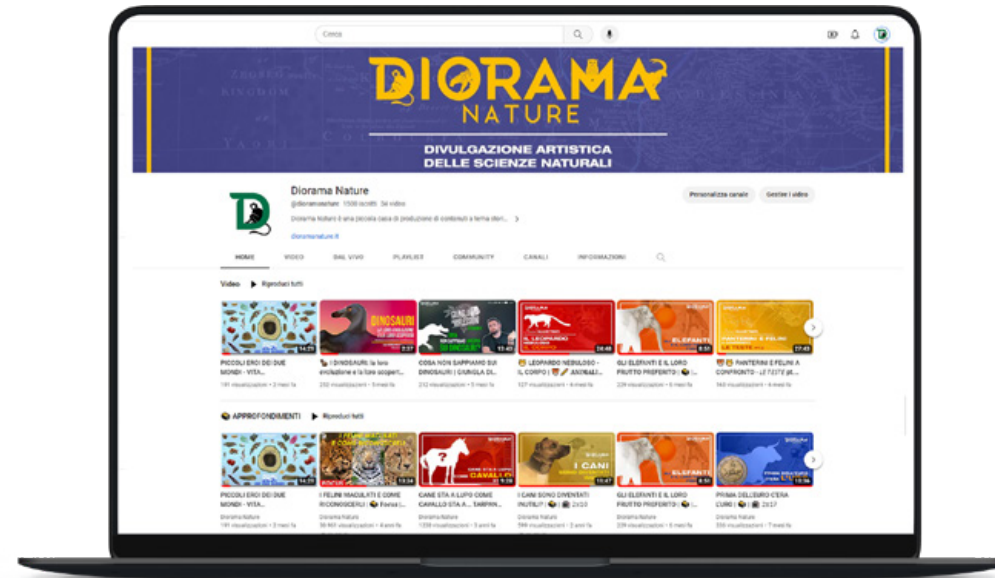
Cerca

DIORAMA
NATURE
DIVULGAZIONE ARTISTICA
DELLE SCIENZE NATURALI

Diorama Nature
@dioramanature · 1500 iscritti · 34 video
Diorama Nature è una piccola casa di produzione di contenuti a tema sfon...
dioramanature.it

Personalizza canale
Gestisci video

HOME VIDEO DAL VIVO PLAYLIST COMMUNITY CANALI INFORMAZIONI

Video ▶ Riproduci tutti

PICCOLI EROI DEI DUE MONDI - VITA...
191 visualizzazioni • 2 mesi fa

I DINOSAURI: la loro evoluzione e la loro scoperta...
252 visualizzazioni • 5 mesi fa

COSA NON SAPPIAMO SUI DINOSAURI | GIUNGLA DI...
212 visualizzazioni • 5 mesi fa

LEOPARDO NEBULOSO - IL CORPO | ANIMALI...
127 visualizzazioni • 6 mesi fa

GLI ELEFANTI E IL LORO FRUTTO PREFERITO |
239 visualizzazioni • 6 mesi fa

PANTERINI E FELINI A CONFRONTO - LE TESTE ...
160 visualizzazioni • 4 mesi fa

APPROFONDIMENTI ▶ Riproduci tutti

PICCOLI EROI DEI DUE MONDI - VITA...
191 visualizzazioni • 2 mesi fa

I FELINI MACULATI E COME RICONOSCERLI | Forse |...
Diorama Nature
30.963 visualizzazioni • 4 anni fa

CANE STA AL LUPO COME CAVALLO STA A... TARPAN...
Diorama Nature
1338 visualizzazioni • 3 anni fa

I CANI SONO DIVENTATI INUTILI? | 2x10
Diorama Nature
594 visualizzazioni • 3 anni fa

GLI ELEFANTI E IL LORO FRUTTO PREFERITO |
Diorama Nature
239 visualizzazioni • 6 mesi fa

PRIMA DELL'EURO C'ERA CURO | 2x37
Diorama Nature
336 visualizzazioni • 7 mesi fa

DINOSAURI
I CANI
ELEFANTE
CAVALLO